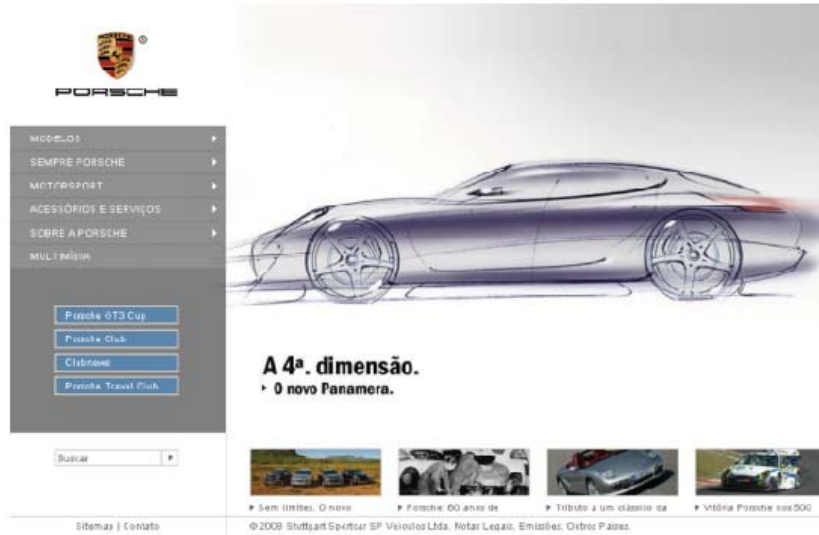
PORSCHE

MODELOS
SEMPRE PORSCHE
MOTORSPORT
ACESSÓRIOS E SERVIÇOS
SOBRE A PORSCHE
MULTIMÍDIA

Porsche GT3 Cup
Porsche Club
Clubnews
Porsche Travel Club

Buscar

A 4ª. dimensão.
O novo Panamera.

Sem limites. O novo
Porsche: 60 anos de
Tributo a um clássico da
Vitória Porsche nos 500

Sitemap | Contato
© 2008 Stuttgart Sportcar SP Veículos Ltda. Notas Legais. Emissões. Outros Países.